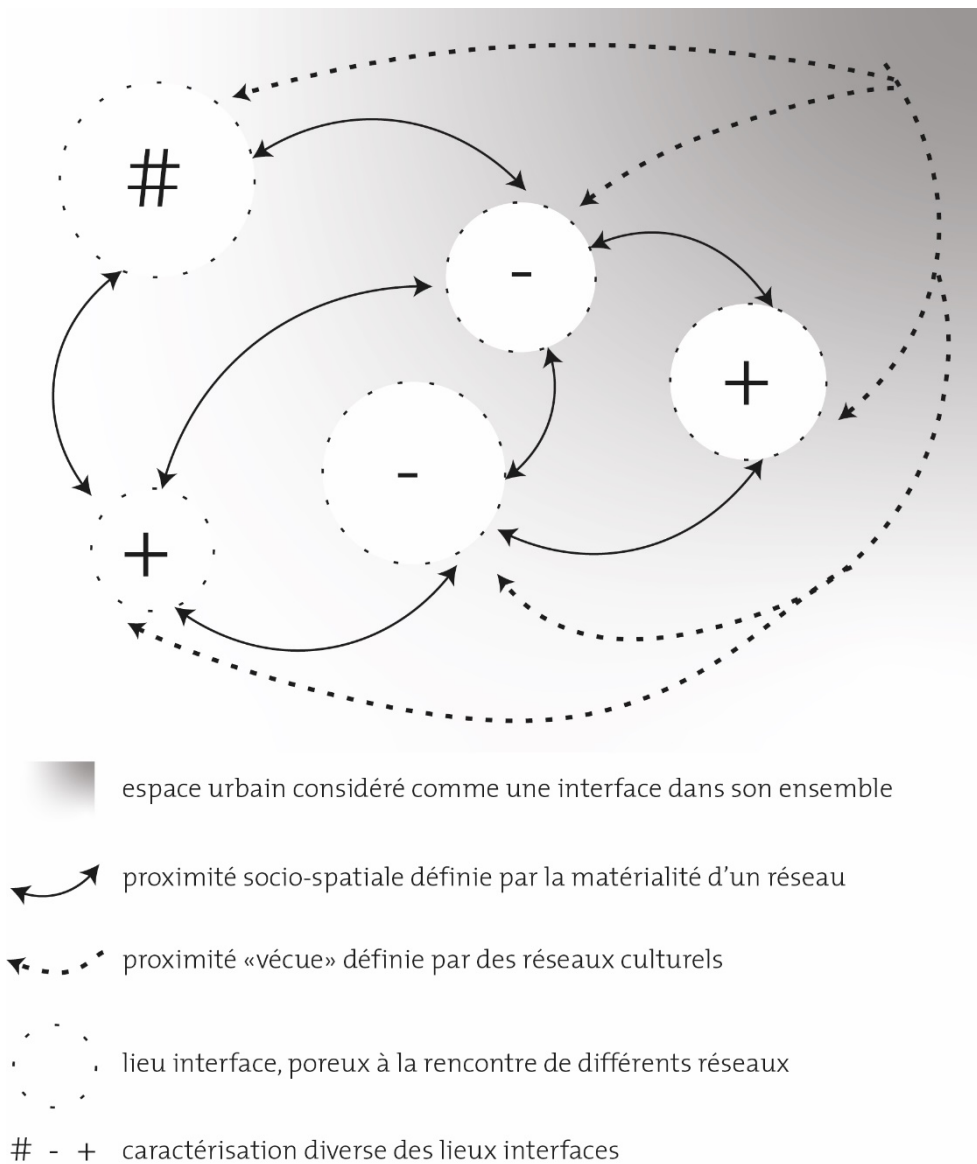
#

-

+

-

+

espace urbain considéré comme une interface dans son ensemble

proximité socio-spatiale définie par la matérialité d'un réseau

proximité «vécue» définie par des réseaux culturels

lieu interface, poreux à la rencontre de différents réseaux

# - + caractérisation diverse des lieux interfaces